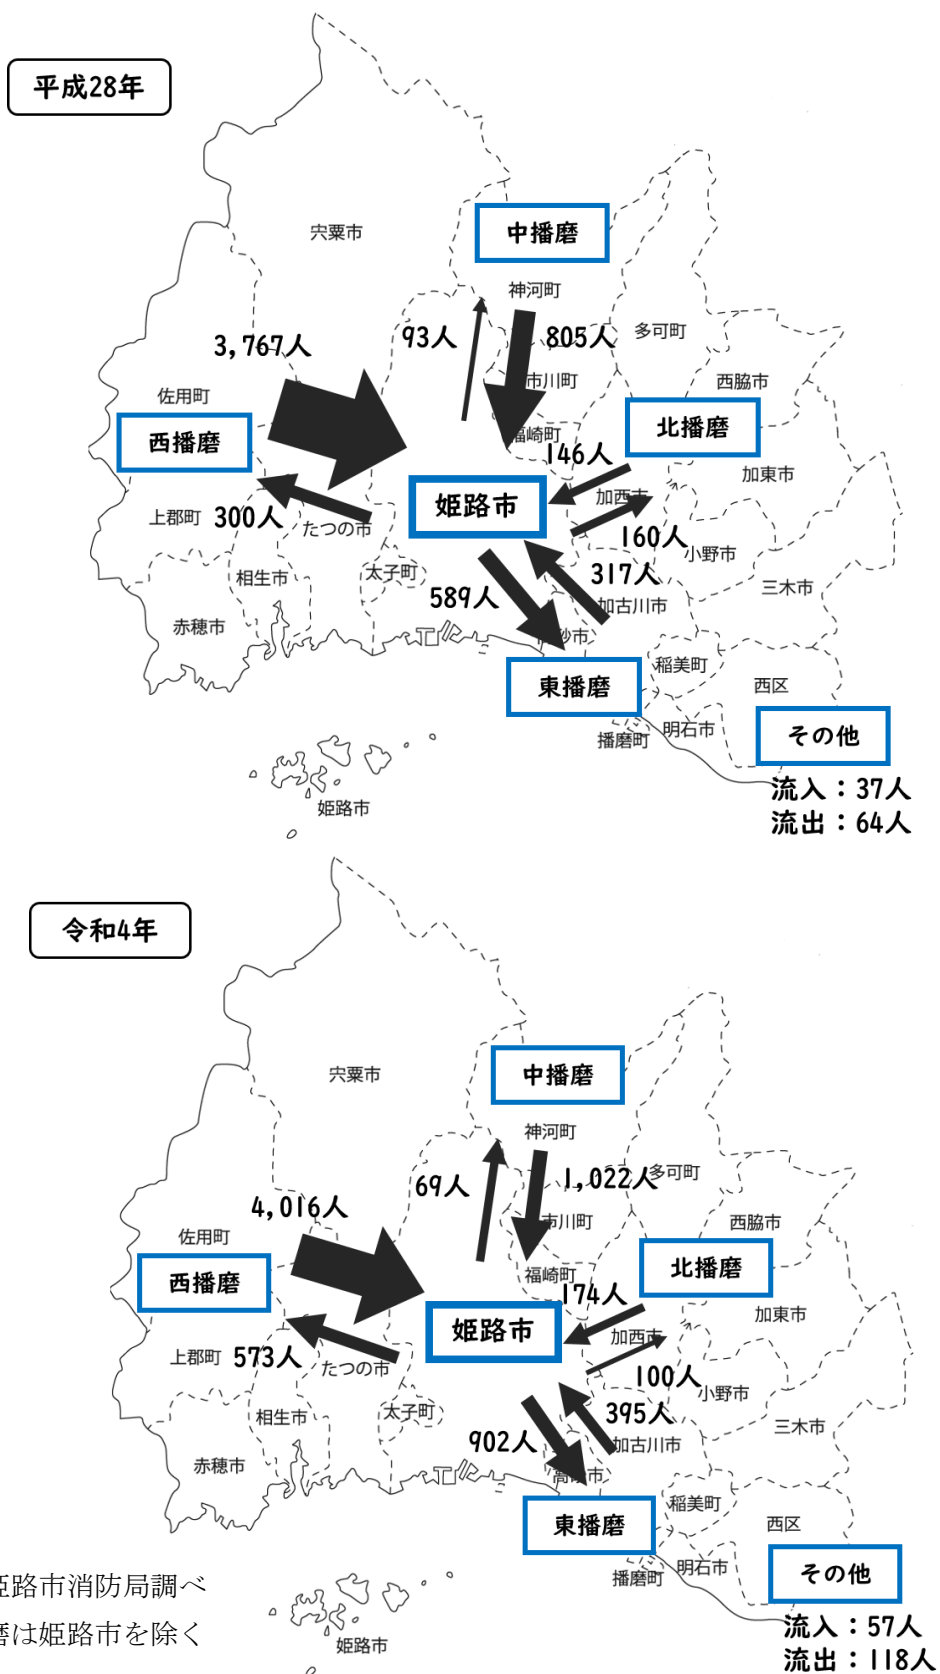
平成28年

中播磨

宍粟市

神河町

93人

805人

多可町

3,767人

市川町

西脇市

佐用町

北播磨

西播磨

福崎町

146人

加東市

姫路市

加西市

上郡町

300人

たつの市

160人

小野市

相生市

太子町

317人

三木市

589人

加古川市

赤穂市

高砂市

稲美町

東播磨

西区

明石市

播磨町

その他

流入：37人
流出：64人

姫路市

令和4年

中播磨

宍粟市

神河町

69人

1,022人

多可町

4,016人

市川町

西脇市

佐用町

北播磨

西播磨

福崎町

174人

加東市

姫路市

加西市

上郡町

573人

たつの市

100人

小野市

相生市

太子町

395人

三木市

902人

加古川市

赤穂市

高砂市

稲美町

東播磨

西区

明石市

播磨町

その他

流入：57人
流出：118人

姫路市

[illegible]路市消防局調べ
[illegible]磨は姫路市を除く